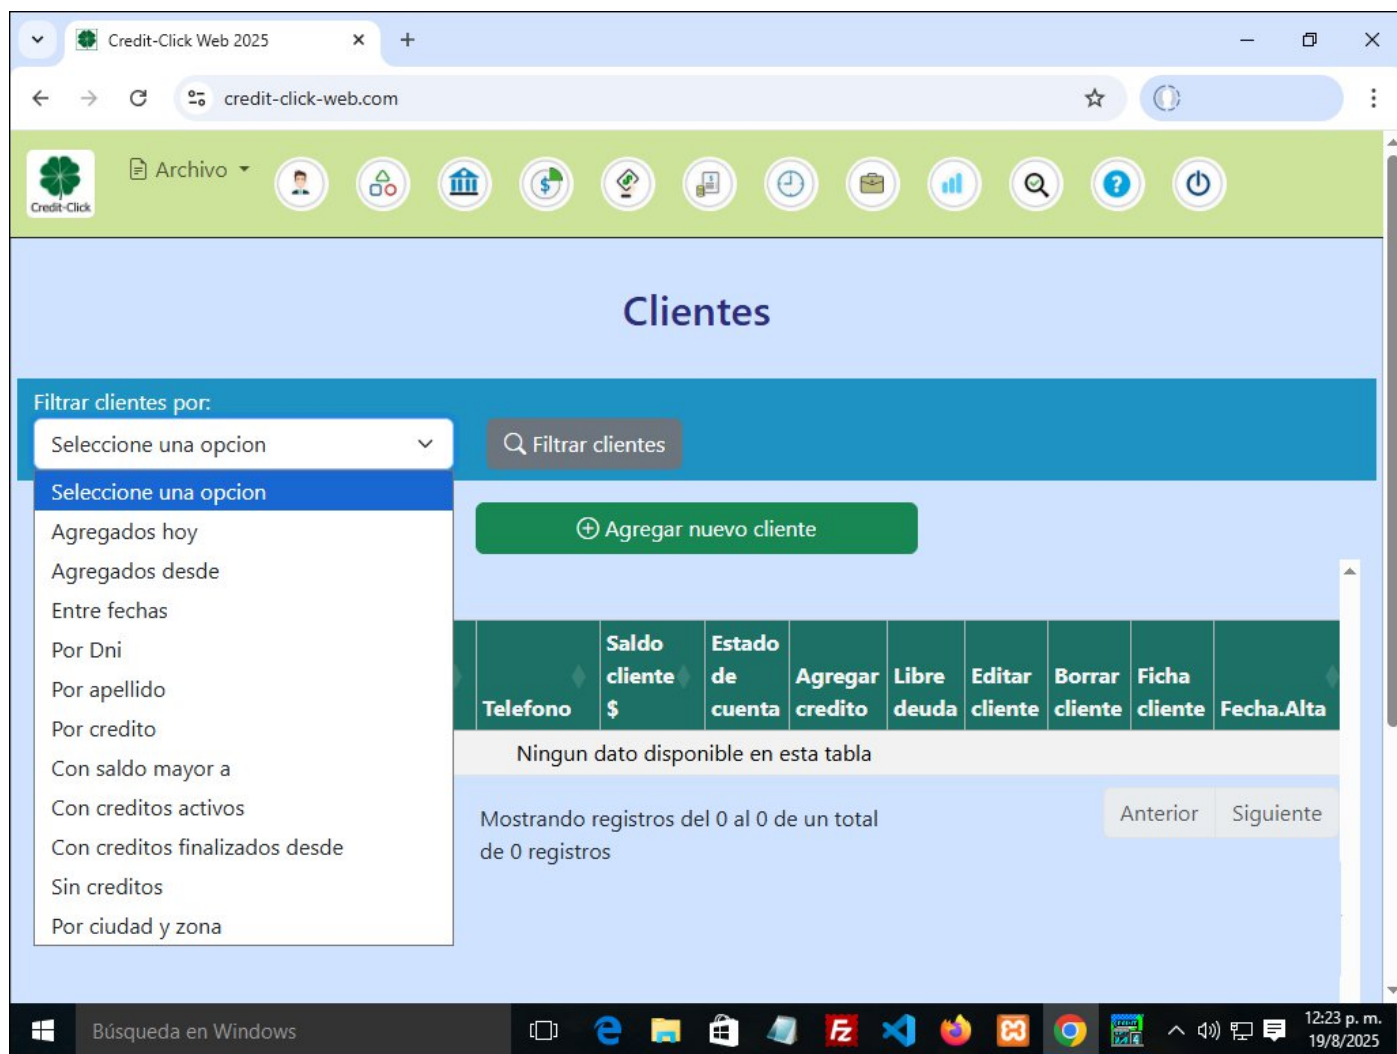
Credit-Click Web 2025

credit-click-web.com

Credit-Click

Archivo

Clientes

Filtrar clientes por:

Seleccione una opcion

Filtrar clientes

Seleccione una opcion
Agregados hoy
Agregados desde
Entre fechas
Por Dni
Por apellido
Por credito
Con saldo mayor a
Con creditos activos
Con creditos finalizados desde
Sin creditos
Por ciudad y zona

Agregar nuevo cliente

| Telefono | Saldo cliente $ | Estado de cuenta | Agregar credito | Libre deuda | Editar cliente | Borrar cliente | Ficha cliente | Fecha.Alta |
|---|---|---|---|---|---|---|---|---|
| Ningun dato disponible en esta tabla | | | | | | | | |

Mostrando registros del 0 al 0 de un total de 0 registros

Anterior Siguiente

Búsqueda en Windows

12:23 p. m.
19/8/2025